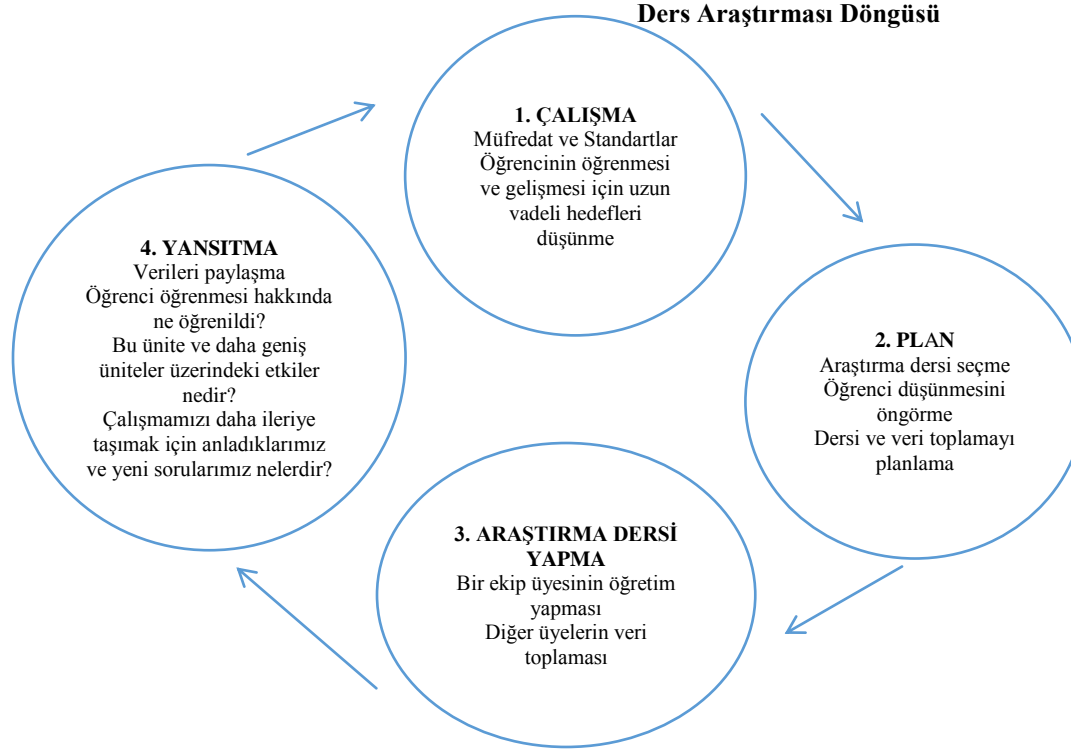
Ders Araştırması Döngüsü

1. ÇALIŞMA
Müfredat ve Standartlar
Öğrencinin öğrenmesi ve gelişmesi için uzun vadeli hedefleri düşünme

2. PLAN
Araştırma dersi seçme
Öğrenci düşünmesini öngörme
Dersi ve veri toplamayı planlama

3. ARAŞTIRMA DERSİ YAPMA
Bir ekip üyesinin öğretim yapması
Diğer üyelerin veri toplaması

4. YANSITMA
Verileri paylaşma
Öğrenci öğrenmesi hakkında ne öğrenildi?
Bu ünite ve daha geniş üniteler üzerindeki etkiler nedir?
Çalışmamızı daha ileriye taşımak için anladıklarımız ve yeni sorularımız nelerdir?